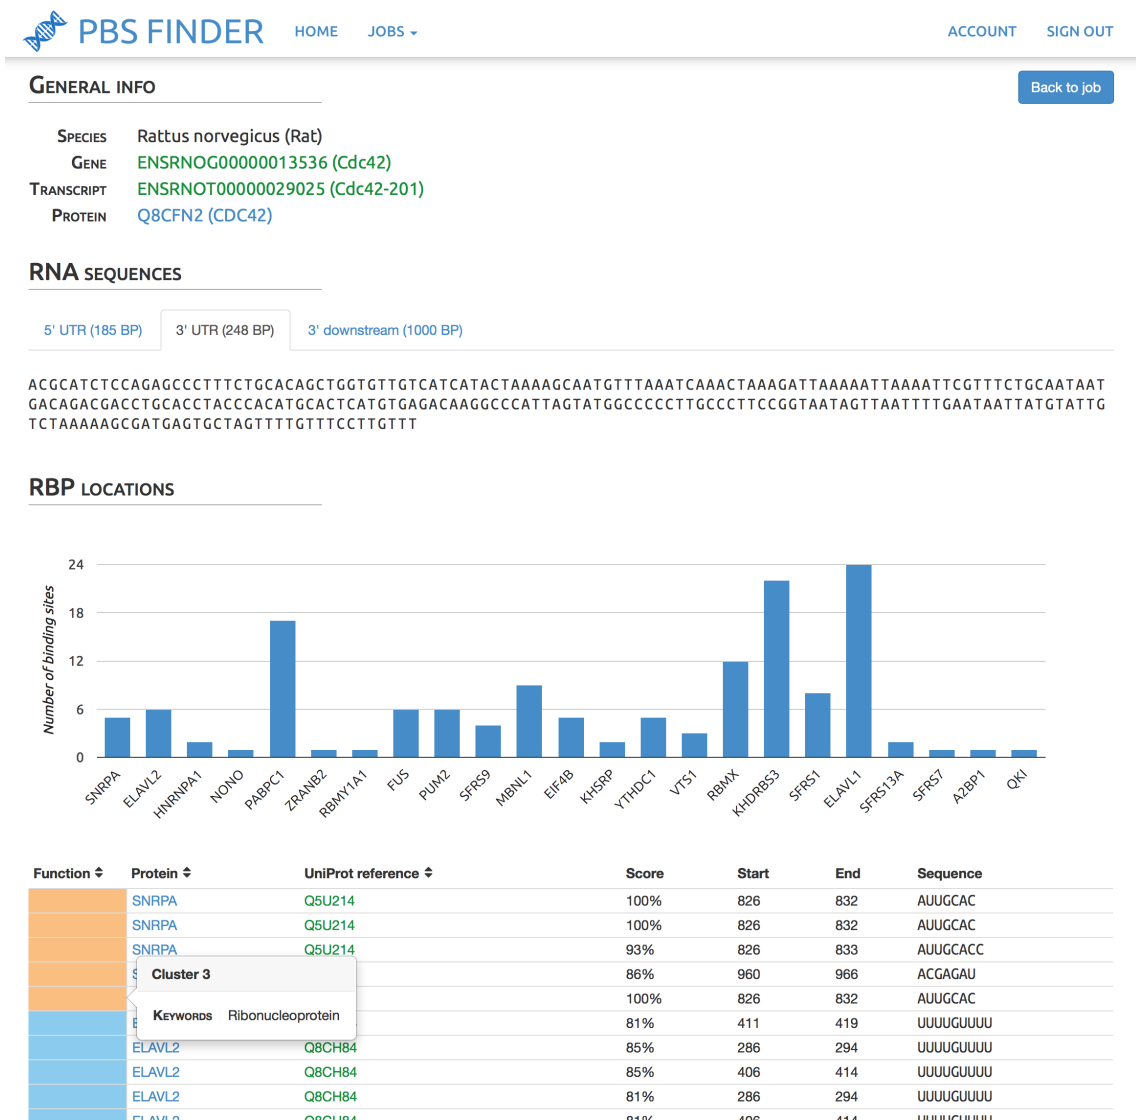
PBS FINDER HOME JOBS ACCOUNT SIGN OUT

General info

Back to job

| | |
|---|---|
| Species | Rattus norvegicus (Rat) |
| Gene | ENSRNOG00000013536 (Cdc42) |
| Transcript | ENSRNOT00000029025 (Cdc42-201) |
| Protein | Q8CFN2 (CDC42) |

RNA sequences

5' UTR (185 BP) 3' UTR (248 BP) 3' downstream (1000 BP)

ACGCATCTCCAGAGCCCTTTCTGCACAGCTGGTGTTGTCATCATACTAAAAGCAATGTTTAAATCAAACTAAAGATTAAAAATTAAAATTCGTTTCTGCAATAAT GACAGACGACCTGCACCTACCCACATGCACTCATGTGAGACAAGGCCCATTAGTATGGCCCCCTTGCCCTTCCGGTAATAGTTAATTTTGAATAATTATGTATTG TCTAAAAAGCGATGAGTGCTAGTTTTGTTTCCTTGTTT

RBP locations

24 18 12 6 0

Number of binding sites

SNRPA ELAVL2 HNRNPA1 NONO PABPC1 ZRANB2 RBMY1A1 FUS PUM2 SFRS9 MBNL1 EIF4B KHSRP YTHDC1 VTS1 RBMX KHDRBS3 SFRS1 ELAVL1 SFRS13A SFRS7 A2BP1 QKI

| Function | Protein | UniProt reference | Score | Start | End | Sequence |
|---|---|---|---|---|---|---|
| | SNRPA | Q5U214 | 100% | 826 | 832 | AUUGCAC |
| | SNRPA | Q5U214 | 100% | 826 | 832 | AUUGCAC |
| | SNRPA | Q5U214 | 93% | 826 | 833 | AUUGCACC |
| | S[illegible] | | 86% | 960 | 966 | ACGAGAU |
| | | | 100% | 826 | 832 | AUUGCAC |
| | E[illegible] | | 81% | 411 | 419 | UUUUGUUUU |
| | ELAVL2 | Q8CH84 | 85% | 286 | 294 | UUUUGUUUU |
| | ELAVL2 | Q8CH84 | 85% | 406 | 414 | UUUUGUUUU |
| | ELAVL2 | Q8CH84 | 81% | 286 | 294 | UUUUGUUUU |
| | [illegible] | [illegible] | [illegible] | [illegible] | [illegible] | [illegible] |

Cluster 3

Keywords Ribonucleoprotein